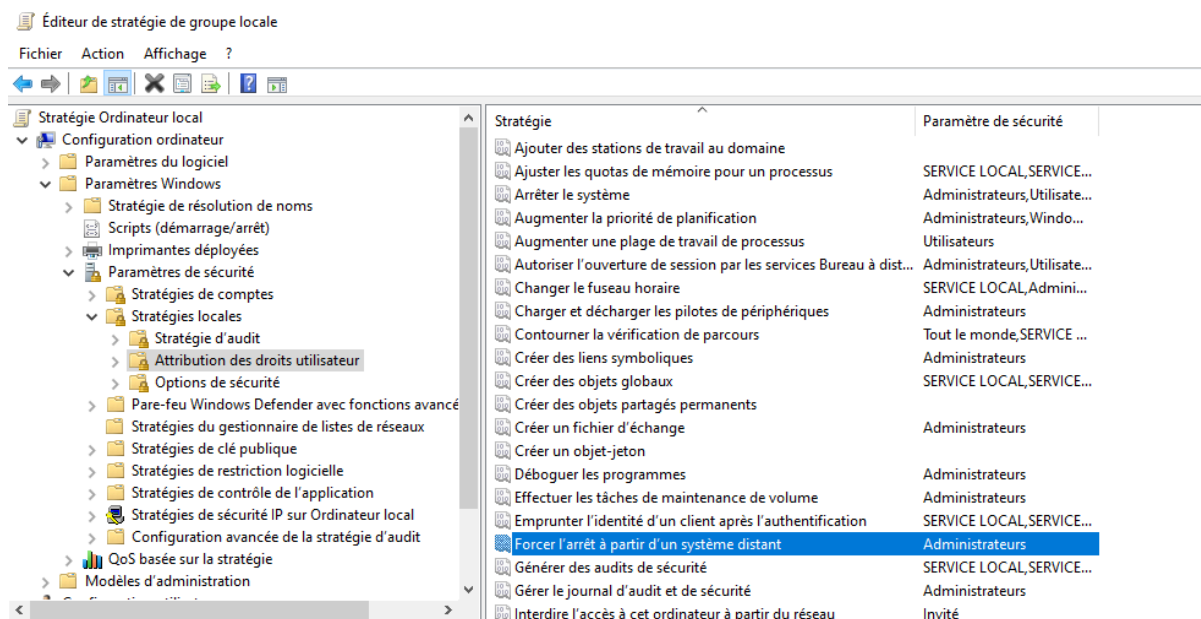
Éditeur de stratégie de groupe locale

Fichier Action Affichage ?

Stratégie Ordinateur local
Configuration ordinateur
Paramètres du logiciel
Paramètres Windows
Stratégie de résolution de noms
Scripts (démarrage/arrêt)
Imprimantes déployées
Paramètres de sécurité
Stratégies de comptes
Stratégies locales
Stratégie d'audit
Attribution des droits utilisateur
Options de sécurité
Pare-feu Windows Defender avec fonctions avancé
Stratégies du gestionnaire de listes de réseaux
Stratégies de clé publique
Stratégies de restriction logicielle
Stratégies de contrôle de l'application
Stratégies de sécurité IP sur Ordinateur local
Configuration avancée de la stratégie d'audit
QoS basée sur la stratégie
Modèles d'administration
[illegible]

| Stratégie | Paramètre de sécurité |
|---|---|
| Ajouter des stations de travail au domaine | |
| Ajuster les quotas de mémoire pour un processus | SERVICE LOCAL,SERVICE... |
| Arrêter le système | Administrateurs,Utilisate... |
| Augmenter la priorité de planification | Administrateurs,Windo... |
| Augmenter une plage de travail de processus | Utilisateurs |
| Autoriser l'ouverture de session par les services Bureau à dist... | Administrateurs,Utilisate... |
| Changer le fuseau horaire | SERVICE LOCAL,Admini... |
| Charger et décharger les pilotes de périphériques | Administrateurs |
| Contourner la vérification de parcours | Tout le monde,SERVICE ... |
| Créer des liens symboliques | Administrateurs |
| Créer des objets globaux | SERVICE LOCAL,SERVICE... |
| Créer des objets partagés permanents | |
| Créer un fichier d'échange | Administrateurs |
| Créer un objet-jeton | |
| Déboguer les programmes | Administrateurs |
| Effectuer les tâches de maintenance de volume | Administrateurs |
| Emprunter l'identité d'un client après l'authentification | SERVICE LOCAL,SERVICE... |
| Forcer l'arrêt à partir d'un système distant | Administrateurs |
| Générer des audits de sécurité | SERVICE LOCAL,SERVICE... |
| Gérer le journal d'audit et de sécurité | Administrateurs |
| Interdire l'accès à cet ordinateur à partir du réseau | Invité |